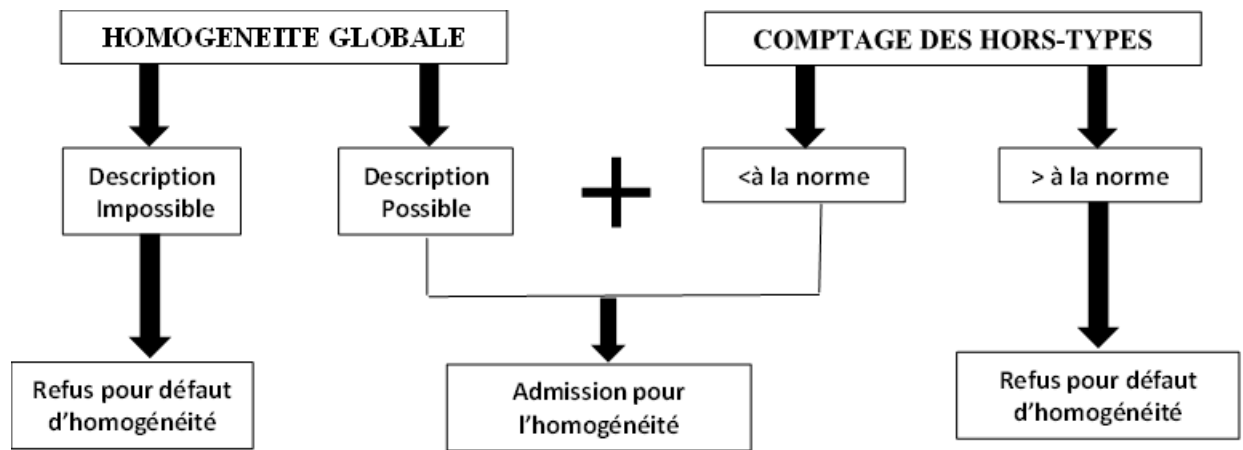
HOMOGENEITE GLOBALE

COMPTAGE DES HORS-TYPES

Description Impossible

Description Possible

+

<à la norme

> à la norme

Refus pour défaut d'homogénéité

Admission pour l'homogénéité

Refus pour défaut d'homogénéité